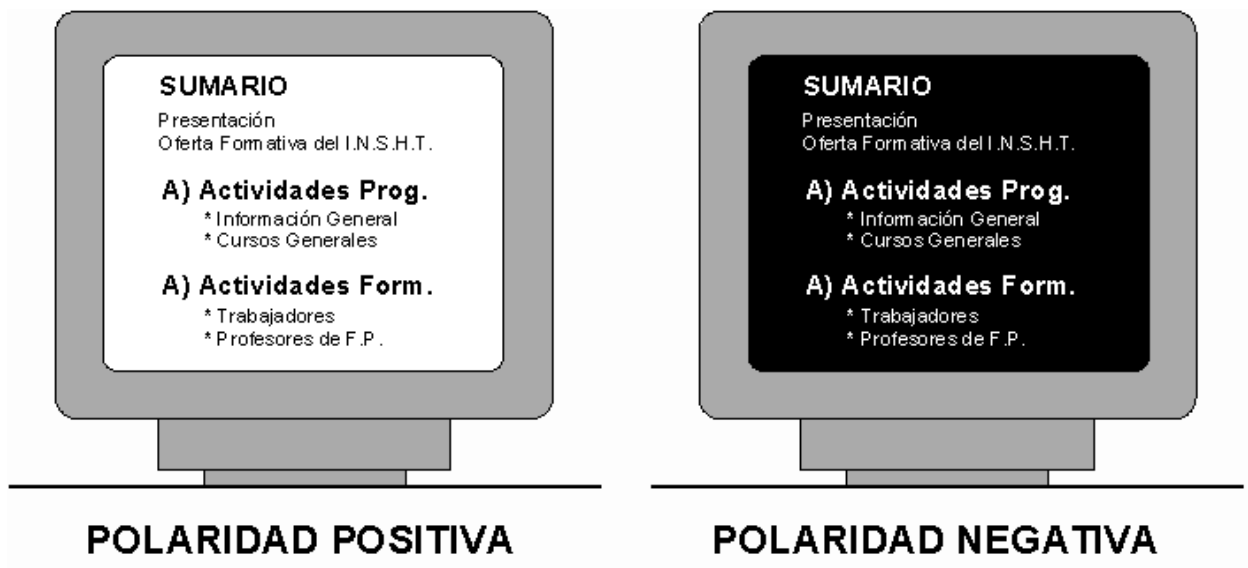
SUMARIO

Presentación
Oferta Formativa del I.N.S.H.T.

A) Actividades Prog.
* Información General
* Cursos Generales

A) Actividades Form.
* Trabajadores
* Profesores de F.P.

POLARIDAD POSITIVA

SUMARIO

Presentación
Oferta Formativa del I.N.S.H.T.

A) Actividades Prog.
* Información General
* Cursos Generales

A) Actividades Form.
* Trabajadores
* Profesores de F.P.

POLARIDAD NEGATIVA